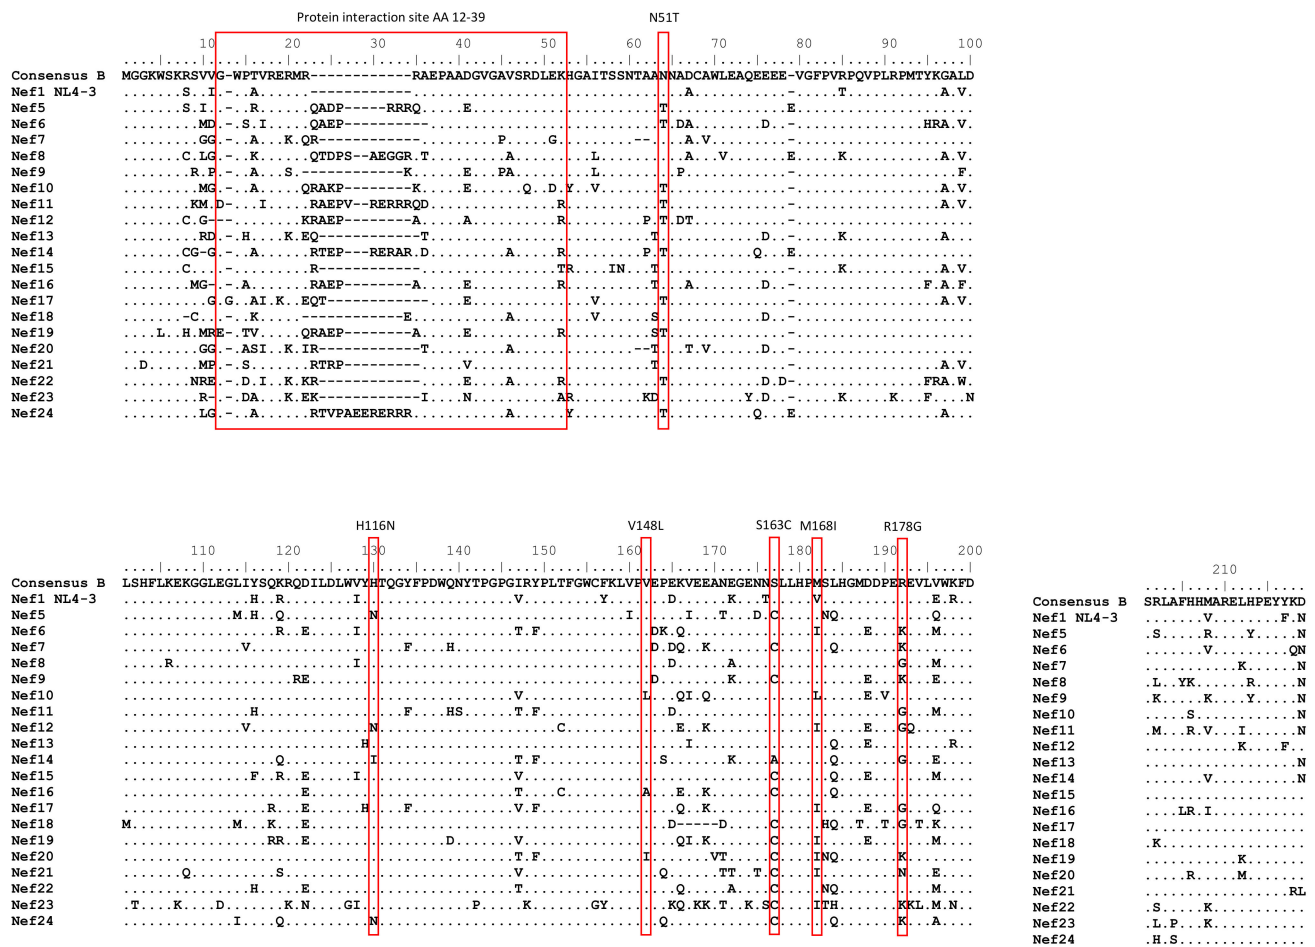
Protein interaction site AA 12-39

N51T

10 20 30 40 50 60 70 80 90 100

Consensus B MGGKWSKRSVVG-WPTVRERMR------------RAEPAADGVGAVSRDLEKHGAITSSNTAANNADCAWLEAQEEEE-VGFPVRPQVPLRPMTYKGALD
Nef1 NL4-3 .......S..I..-..A....-------------....................................A...........-.....T...........A.V.
Nef5 .......S.I..-..R......QADP-----RRRQ.....E.......................T..........................E...........
Nef6 ..........MD..-..S.I.....QAEP----------.......................T.DA........D..-.............HRA.V.
Nef7 ..........GG..-..A...K..QR-----------...........P........G.......--.A.V.........-.....................
Nef8 .......C.LG..-..K.......QTDPS--AEGGR.T.........A.........L........A...V.......E.....K...........A.V.
Nef9 ........R.P..-..A....S...-----------K.......E.....PA........L.......P..........-......................F.
Nef10 ..........MG..-..A.....QRAKP--------K........E.......Q...D..Y...V.......T..........-.................A.V.
Nef11 .........KM.D..-..I....RAEPV--RERRRQD.................R...........T................-.................A.V.
Nef12 .......C.G---..........KRAEP--------A.......A...........R..........P..T.DT.........-.................A.V.
Nef13 ..........RD..-..H...K..EQ-----------T.......................T.........D.....-.....K............A...
Nef14 ........CG-G..-..A.......RTEP---RERAR.D..........A.........R..........P..T.........Q...E...........
Nef15 ........C........-..........R--------------.........TR....IN....T.................-........K.........A.V.
Nef16 ..........MG-..-..A.......RAEP--------A.......E.........R..........T...A...........D..-..............F.A.F.
Nef17 ............G.G..AI..K..EQT-----------..........E.......V........T..............-.................A.V.
Nef18 ...........-C..-..K.........----------E..........A.........V.....S.............D..-........................
Nef19 .....L...H.MRE-..TV.....QRAEP--------A.......E.........R...........ST..............-........................
Nef20 ..........GG..-..ASI...K..IR------------T........A...........--T...T.V........D..-........................
Nef21 ..D........MP..-..S.......RTRP---------..........V...........T...................-.................A.V.
Nef22 ..........NRE..-..D.I...K..KR-----------.........E...A.......R...........T..........D.D-...............FRA.W.
Nef23 ..........R-..-..DA...K..EK-----------I.......N........AR.........KD.............Y.D..-.....K.......K.....F....N
Nef24 ..........LG..-..A.......RTVPAEERERRR..........A...........Y.........T.............Q....E..................A...

H116N V148L S163C M168I R178G

110 120 130 140 150 160 170 180 190 200

Consensus B LSHFLKEKGGLEGLIYSQKRQDILDLWVYHTQGYFPDWQNYTPGPGIRYPLTFGWCFKLVPVEPEKVEEANEGENNSLLHPMSLHGMDDPEREVLVWKFD
Nef1 NL4-3 ..................H..R........I.......................V...............Y......D.......K...T.......V........................E.R..
Nef5 ................M.H...Q.............N................................I........I......T...C.........NQ...................Q...
Nef6 ..................R...E.......I.........................T.F..............DK.Q...........................I.........E.....K.....M...
Nef7 ..............V.................F.......H.................................D.DQ...K.......C.........K........................
Nef8 .....R...........................I.........................................D.........A................G......M...
Nef9 ...................RE.............................................D............K.......C.........K.......E.....K.....E...
Nef10 ..................................................V.......................L.....QI.Q...........L..........E..V.............
Nef11 ...............H...............F....HS..........T.F..........D..............................G......M...
Nef12 ..............V...........N............................C.............E...K...................I.........E..GQ.........
Nef13 .....................Q........H..................................I..........................Q.........E.............R..
Nef14 ....................Q..........I............T.F..................S........K...........A.........Q..................G.....E...
Nef15 ................F...R...E.....I.........................T.F.........................C.........Q.........E...........M...
Nef16 ..........................E.................T......C..........A.........E...K.......C.........Q.........................
Nef17 ................R...E.....H.........................V.F...............Q.K..........I.........G.....Q...
Nef18 M.........M...K...E...................................D-----D.......C.........HQ...T...T..G.T.K...
Nef19 ...................RR..E..............D..............V................QI.K.......C.........I.........E.............M...
Nef20 ..........................................T.F.........I.........VT.........C.........INQ..............K...............
Nef21 .........Q.............S..................................V...............TT....T.C.........Q.............N.....E...
Nef22 .........................H......E......................T.....................Q.....A........C.........NQ................K.....M...
Nef23 .T.......K.......D..........K.N.......GI...........P.........K........GY.......KQ.KK.T...K.SC.........ITH..........KKL..M.N..
Nef24 ....................I.....Q.................N..........................................C.......Q......K......K.....M...

210

Consensus B SRLAFHHMARELHPEYYKD
Nef1 NL4-3 ........V.........F.N
Nef5 .S......R.....Y.....N
Nef6 ........V..............QN
Nef7 ..................K.......N
Nef8 .L...YK......R.......N
Nef9 .K......K......Y.....N
Nef10 .......S.................N
Nef11 .M....R..V...I.......N
Nef12 ..................K......F..
Nef13 ..............................N
Nef14 ...........V..............N
Nef15 ..............................
Nef16 .......LR.I..................
Nef17 ..............................
Nef18 .K............................
Nef19 ..................K............
Nef20 ........R.......M.............
Nef21 ............................RL
Nef22 .S..........K..................
Nef23 .L.P.....K.....................
Nef24 .H.S...........................